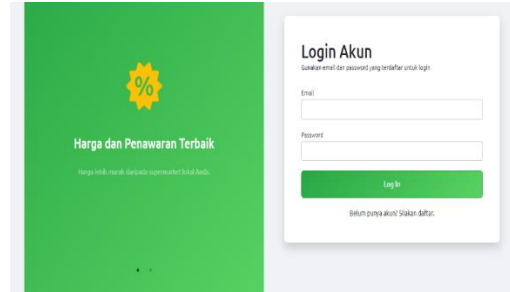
%

Harga dan Penawaran Terbaik

Harga lebih murah daripada supermarket lokal Anda.

Login Akun

Gunakan email dan password yang terdaftar untuk login

Email

Password

Log In

Belum punya akun? Silakan daftar.